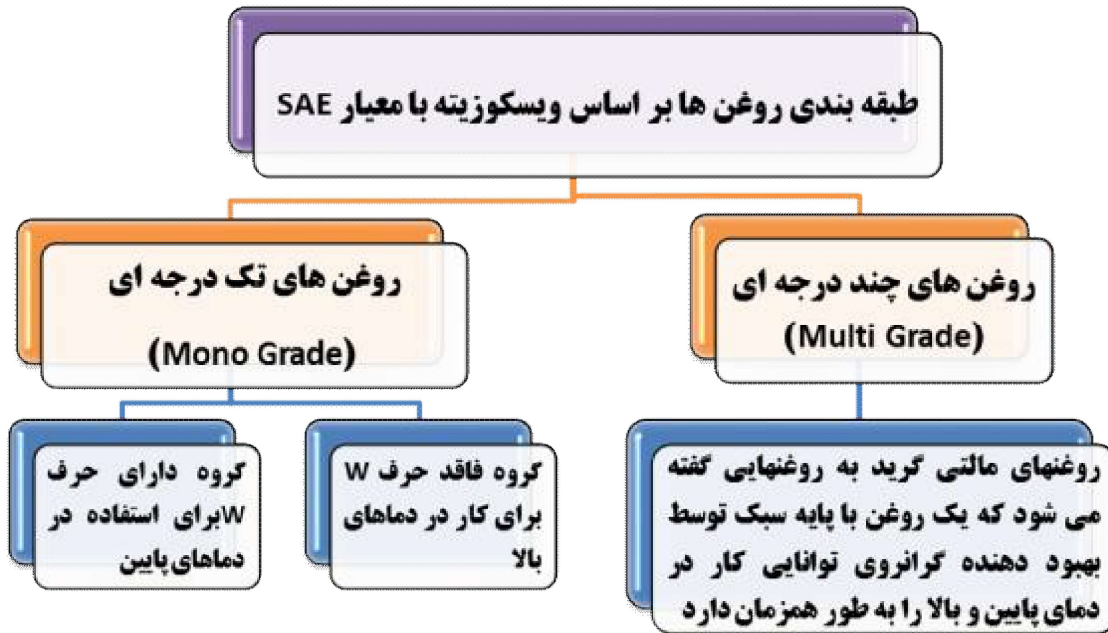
طبقه بندی روغن ها بر اساس ویسکوزیته با معیار SAE

روغن های تک درجه ای
(Mono Grade)

روغن های چند درجه ای
(Multi Grade)

گروه دارای حرف Wبرای استفاده در دماهای پایین

گروه فاقد حرف W برای کار در دماهای بالا

روغنهای مالتی گرید به روغنهایی گفته می شود که یک روغن با پایه سبک توسط بهبود دهنده گرانروی توانایی کار در دمای پایین و بالا را به طور همزمان دارد